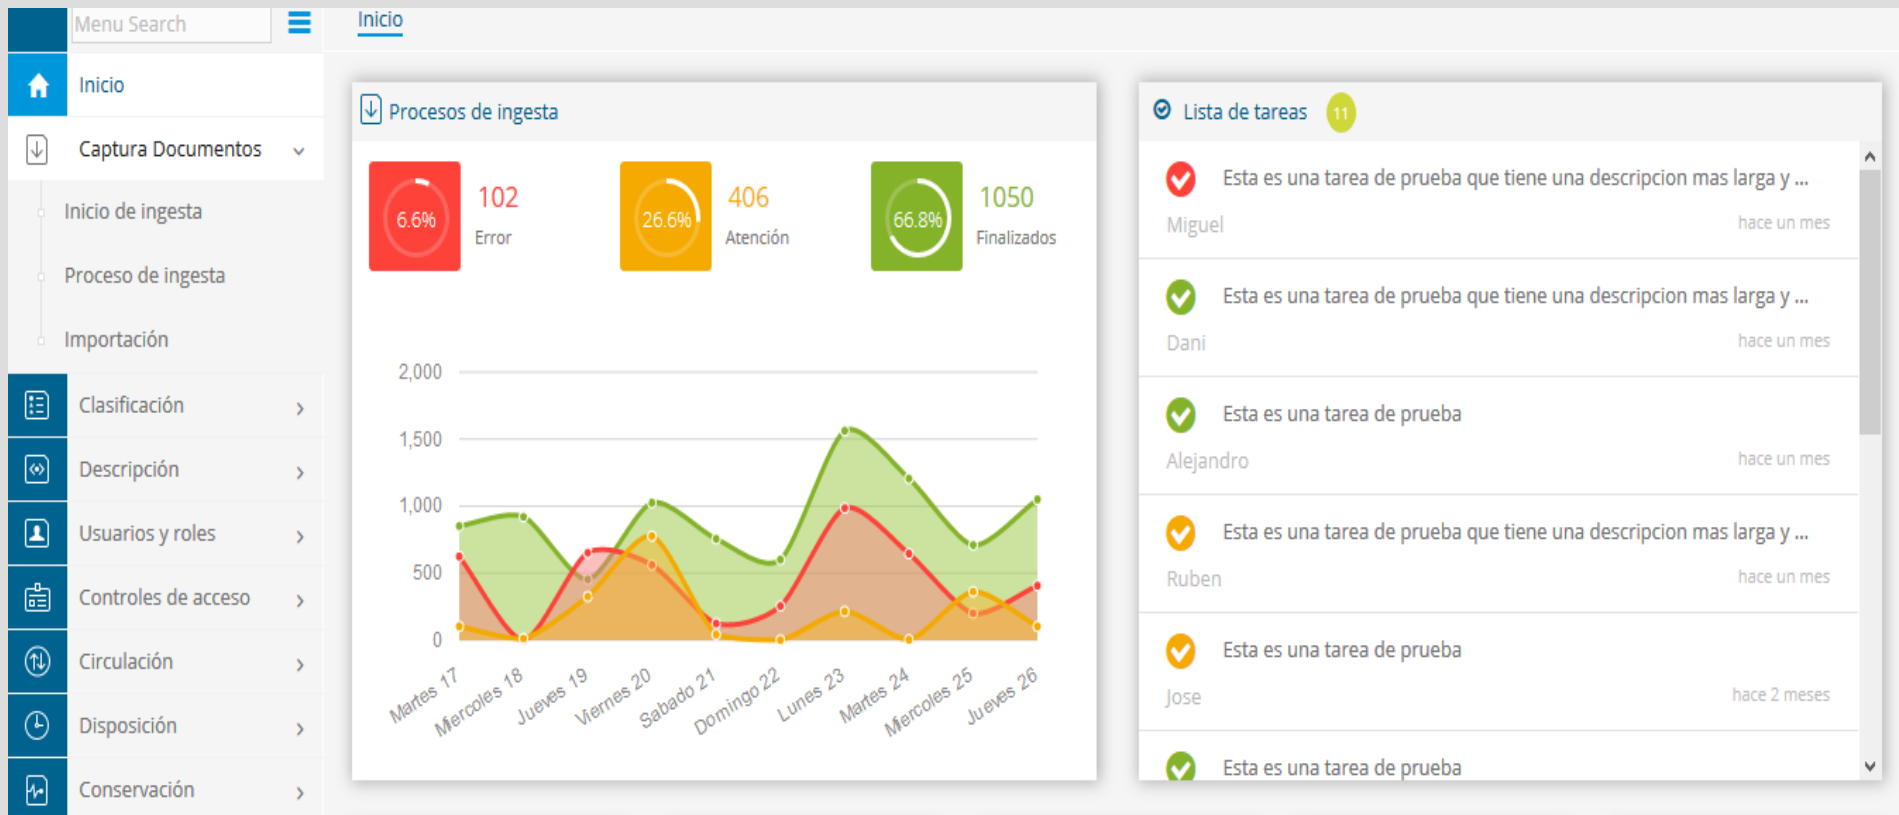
Menu Search

Inicio

Inicio

Captura Documentos

Inicio de ingesta

Proceso de ingesta

Importación

Clasificación

Descripción

Usuarios y roles

Controles de acceso

Circulación

Disposición

Conservación

Procesos de ingesta

6.6% 102 Error

26.6% 406 Atención

66.8% 1050 Finalizados

2,000
1,500
1,000
500
0

Martes 17 Miercoles 18 Jueves 19 Viernes 20 Sabado 21 Domingo 22 Lunes 23 Martes 24 Miercoles 25 Jueves 26

Lista de tareas 11

Esta es una tarea de prueba que tiene una descripcion mas larga y ...
Miguel hace un mes

Esta es una tarea de prueba que tiene una descripcion mas larga y ...
Dani hace un mes

Esta es una tarea de prueba
Alejandro hace un mes

Esta es una tarea de prueba que tiene una descripcion mas larga y ...
Ruben hace un mes

Esta es una tarea de prueba
Jose hace 2 meses

Esta es una tarea de prueba